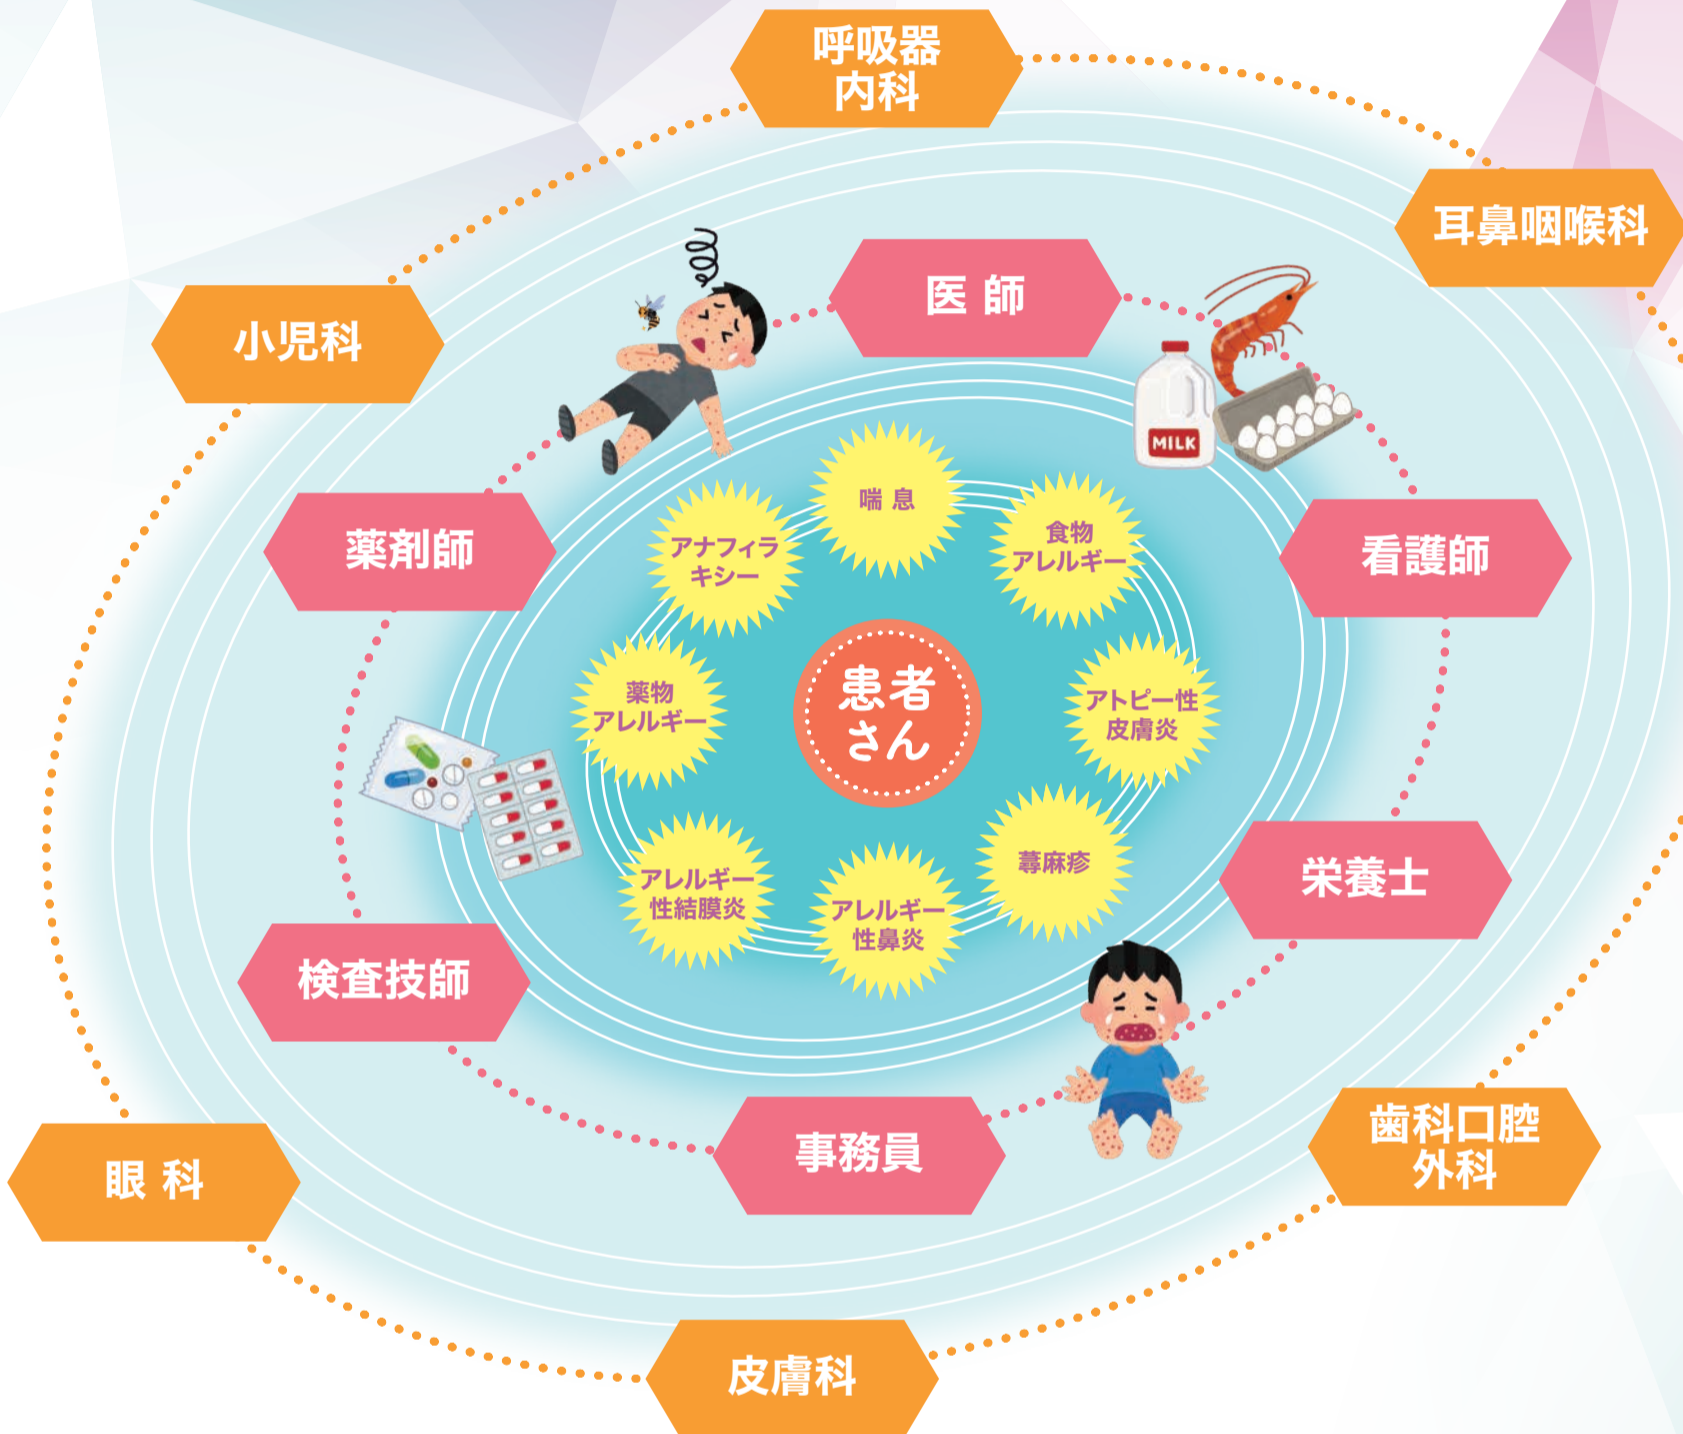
呼吸器
内科

耳鼻咽喉科

小児科

医 師

MILK

薬剤師

看護師

喘 息

アナフィラキシー

食物アレルギー

薬物アレルギー

患者さん

アトピー性皮膚炎

蕁麻疹

アレルギー性結膜炎

アレルギー性鼻炎

栄養士

検査技師

事務員

歯科口腔
外科

眼 科

皮膚科